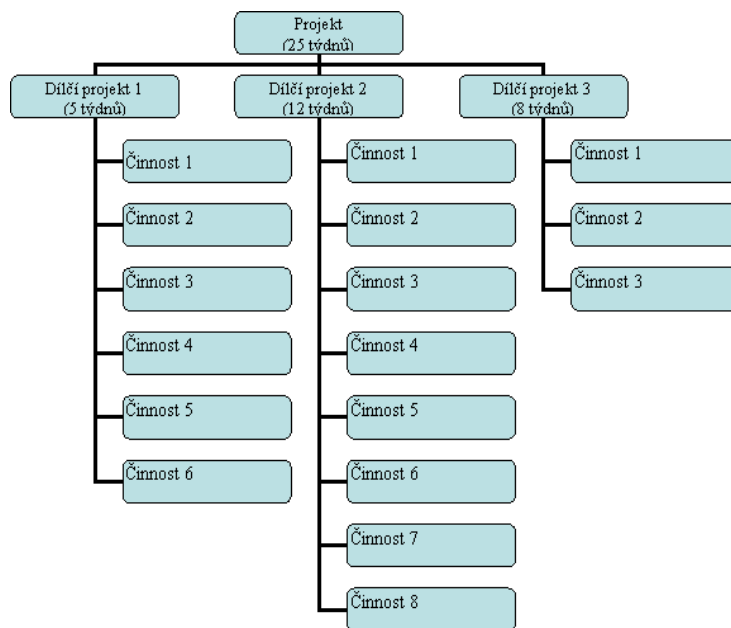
Projekt
(25 týdnů)

Dílčí projekt 1
(5 týdnů)

Činnost 1

Činnost 2

Činnost 3

Činnost 4

Činnost 5

Činnost 6

Dílčí projekt 2
(12 týdnů)

Činnost 1

Činnost 2

Činnost 3

Činnost 4

Činnost 5

Činnost 6

Činnost 7

Činnost 8

Dílčí projekt 3
(8 týdnů)

Činnost 1

Činnost 2

Činnost 3